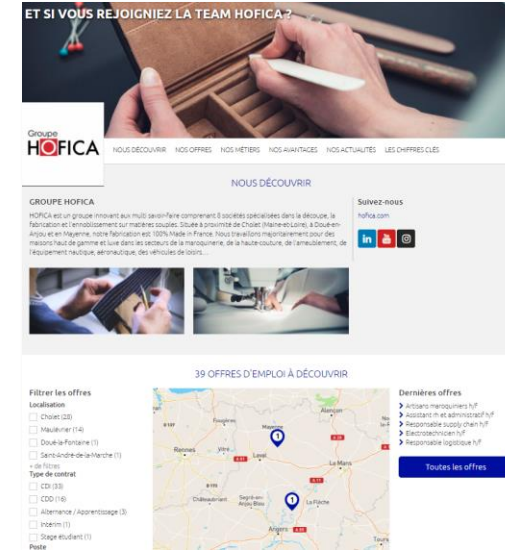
ET SI VOUS REJOIGNIEZ LA TEAM HOFICA ?

Groupe
HOFICA

NOUS DÉCOUVRIR NOS OFFRES NOS MÉTIERS NOS AVANTAGES NOS ACTUALITÉS LES CHIFFRES CLÉS

NOUS DÉCOUVRIR

GROUPE HOFICA

HOFICA est un groupe innovant aux multi savoir-faire comprenant 8 sociétés spécialisées dans la découpe, la fabrication et l'ennoblissement sur matières souples. Situé à proximité de Cholet (Maine-et-Loire), à Doué-en-Anjou et en Mayenne, notre fabrication est 100% Made in France. Nous travaillons majoritairement pour des maisons haut de gamme et luxe dans les secteurs de la maroquinerie, de la haute-couture, de l'ameublement, de l'équipement nautique, aéronautique, des véhicules de loisirs…

Suivez-nous
hofica.com

39 OFFRES D'EMPLOI À DÉCOUVRIR

Filtrer les offres
Localisation
Cholet (28)
Mauléviier (14)
Doué-la-Fontaine (1)
Saint-André-de-la-Marche (1)
+ de filtres
Type de contrat
CDI (33)
CDD (16)
Alternance / Apprentissage (3)
Intérim (1)
Stage étudiant (1)
Poste

Dernières offres
Artisans maroquiniers h/f
Assistant rh et administratif h/f
Responsable supply chain h/f
Electrotechnicien h/f
Responsable logistique h/f

Toutes les offres

Fougères
Alençon
Mayenne
Rennes
Vitré
Laval
Le Mans
Châteaubriant
Segré-en-Anjou Bleu
La Flèche
Angers
Tours
1
1